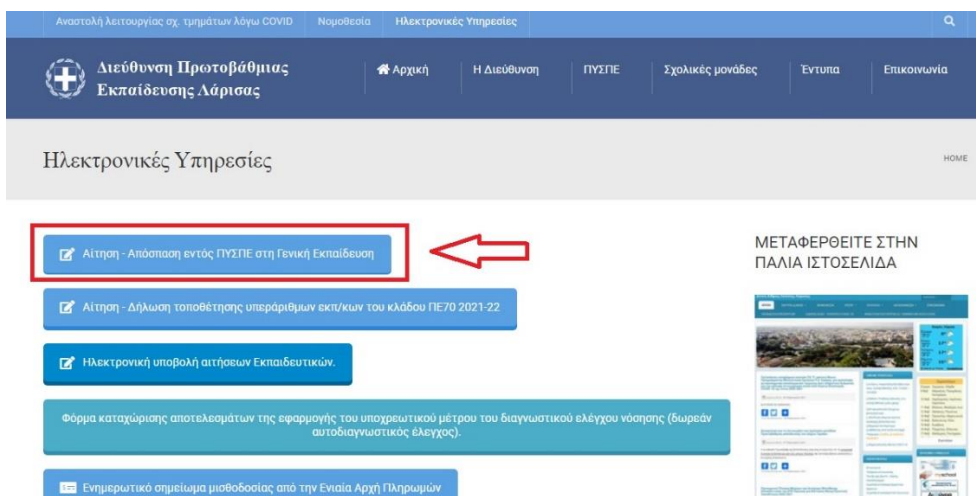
Αναστολή λειτουργίας σχ. τμημάτων λόγω COVID Νομοθεσία Ηλεκτρονικές Υπηρεσίες

Διεύθυνση Πρωτοβάθμιας Εκπαίδευσης Λάρισας

Αρχική Η Διεύθυνση ΠΥΣΠΕ Σχολικές μονάδες Έντυπα Επικοινωνία

Ηλεκτρονικές Υπηρεσίες

HOME

Αίτηση - Απόσπαση εντός ΠΥΣΠΕ στη Γενική Εκπαίδευση

Αίτηση - Δήλωση τοποθέτησης υπεράριθμων εκπ/κων του κλάδου ΠΕ70 2021-22

Ηλεκτρονική υποβολή αιτήσεων Εκπαιδευτικών.

Φόρμα καταχώρισης αποτελεσμάτων της εφαρμογής του υποχρεωτικού μέτρου του διαγνωστικού ελέγχου νόσησης (δωρεάν αυτοδιαγνωστικός έλεγχος).

Ενημερωτικό σημείωμα μισθοδοσίας από την Ενιαία Αρχή Πληρωμών

ΜΕΤΑΦΕΡΘΕΙΤΕ ΣΤΗΝ ΠΑΛΙΑ ΙΣΤΟΣΕΛΙΔΑ